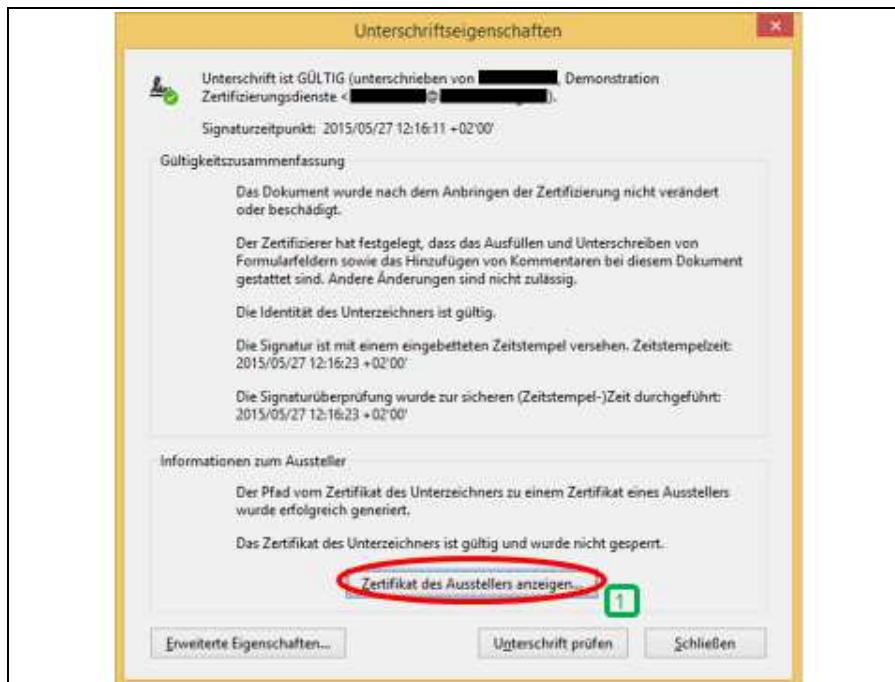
Unterschriftseigenschaften

Unterschrift ist GÜLTIG (unterschrieben von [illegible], Demonstration Zertifizierungsdienste <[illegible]@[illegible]>).

Signaturzeitpunkt: 2015/05/27 12:16:11 +02'00'

Gültigkeitszusammenfassung

Das Dokument wurde nach dem Anbringen der Zertifizierung nicht verändert oder beschädigt.

Der Zertifizierer hat festgelegt, dass das Ausfüllen und Unterschreiben von Formularfeldern sowie das Hinzufügen von Kommentaren bei diesem Dokument gestattet sind. Andere Änderungen sind nicht zulässig.

Die Identität des Unterzeichners ist gültig.

Die Signatur ist mit einem eingebetteten Zeitstempel versehen. Zeitstempelzeit: 2015/05/27 12:16:23 +02'00'

Die Signaturüberprüfung wurde zur sicheren (Zeitstempel-)Zeit durchgeführt: 2015/05/27 12:16:23 +02'00'

Informationen zum Aussteller

Der Pfad vom Zertifikat des Unterzeichners zu einem Zertifikat eines Ausstellers wurde erfolgreich generiert.

Das Zertifikat des Unterzeichners ist gültig und wurde nicht gesperrt.

Zertifikat des Ausstellers anzeigen...

1

Erweiterte Eigenschaften...

Unterschrift prüfen

Schließen